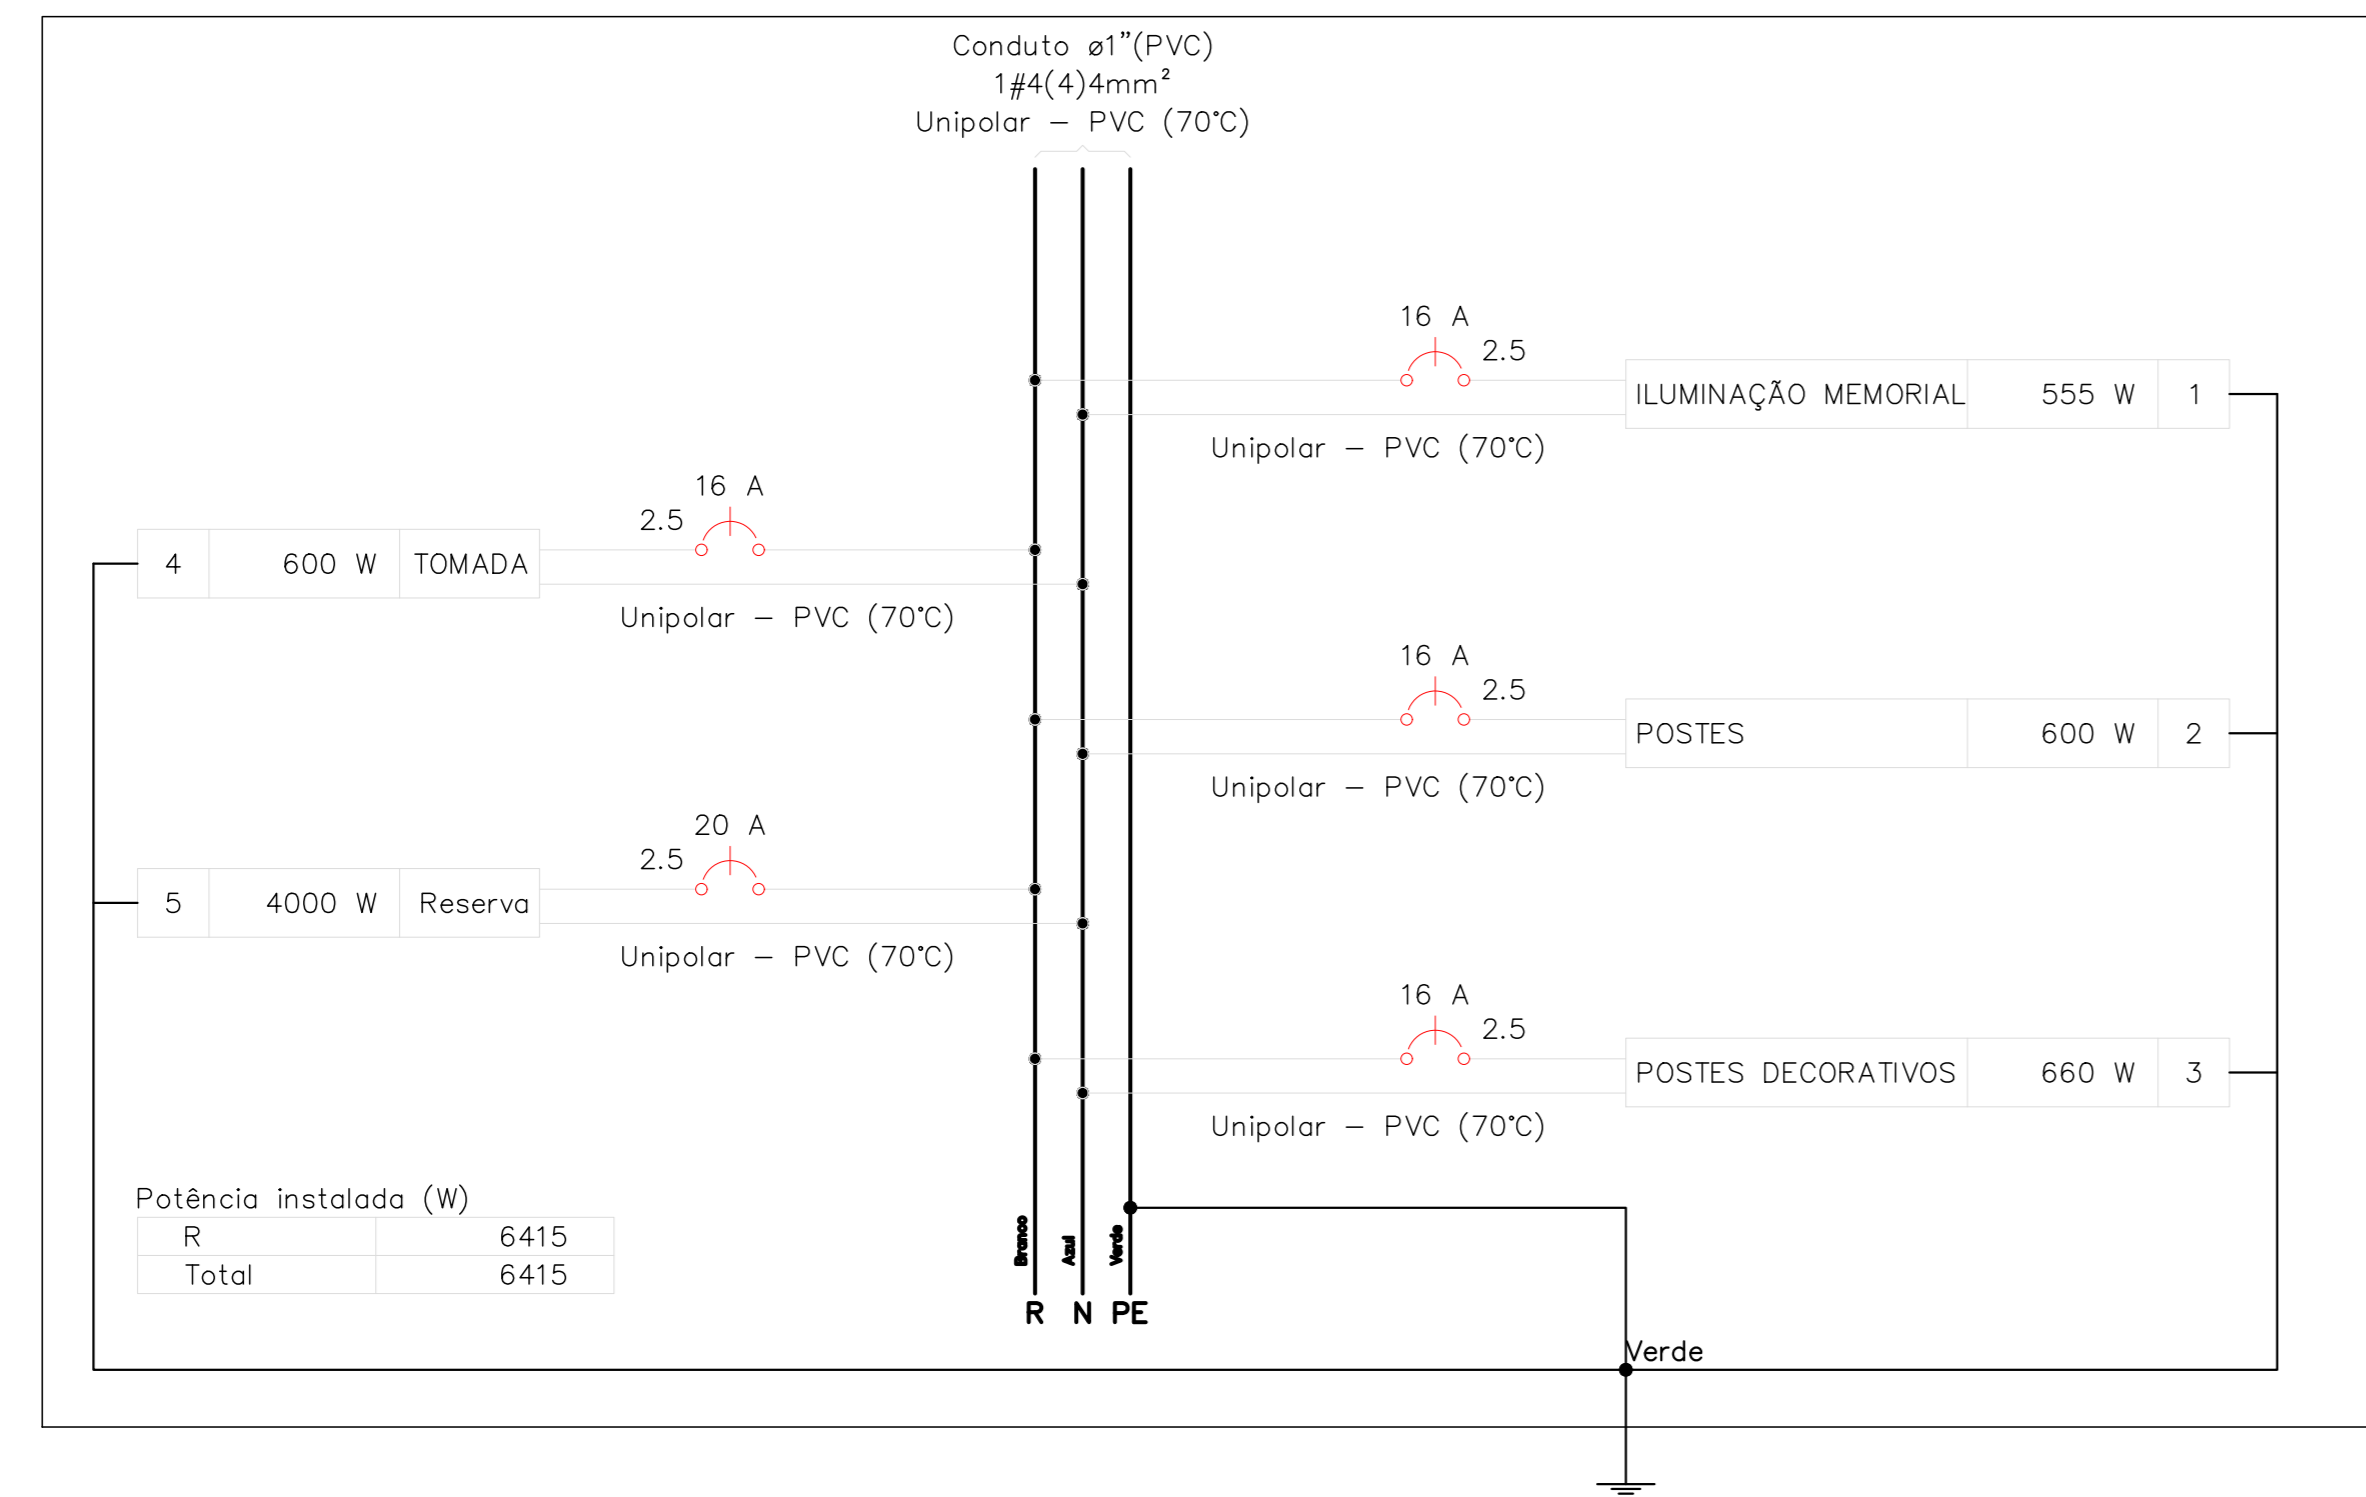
Conduto ø1"(PVC)
1#4(4)4mm²
Unipolar – PVC (70°C)

16 A
2.5
ILUMINAÇÃO MEMORIAL 555 W 1
Unipolar – PVC (70°C)

16 A
2.5
4 600 W TOMADA
Unipolar – PVC (70°C)

16 A
2.5
POSTES 600 W 2
Unipolar – PVC (70°C)

20 A
2.5
5 4000 W Reserva
Unipolar – PVC (70°C)

16 A
2.5
POSTES DECORATIVOS 660 W 3
Unipolar – PVC (70°C)

Potência instalada (W)

| R | 6415 |
|---|---|
| Total | 6415 |

Branco
Azul
Verde
R N PE

Verde